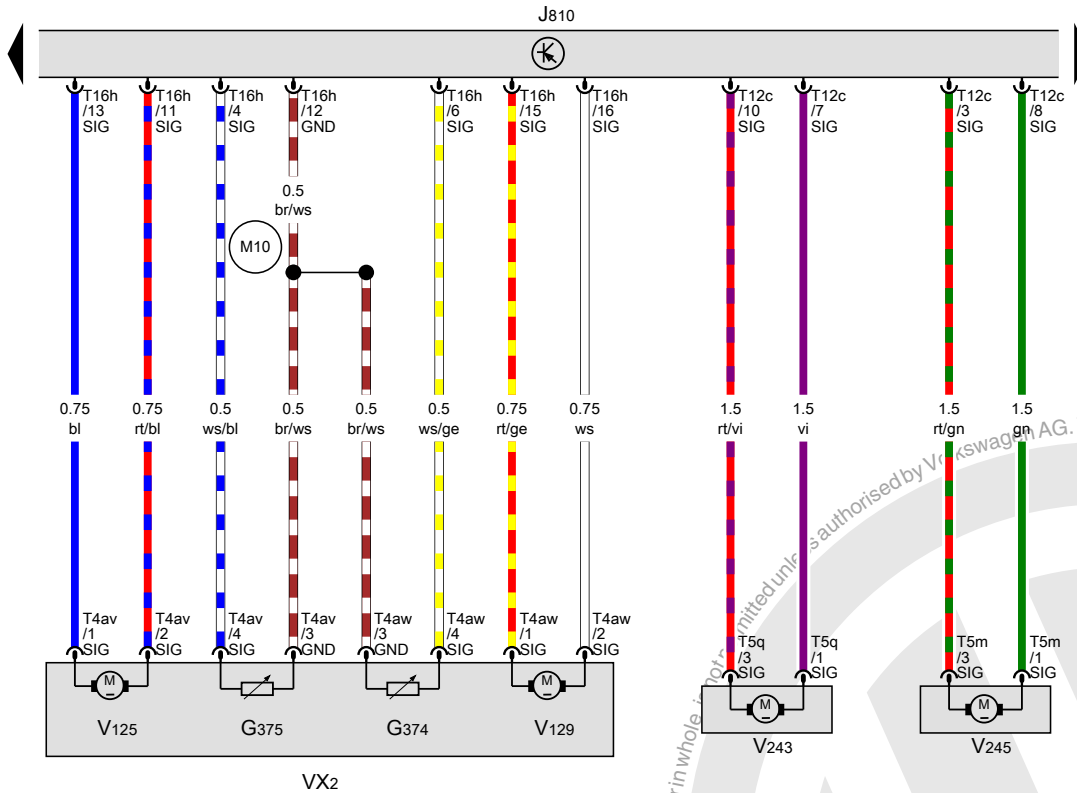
J810

T16h /13 SIG
T16h /11 SIG
T16h /4 SIG
T16h /12 GND
T16h /6 SIG
T16h /15 SIG
T16h /16 SIG
T12c /10 SIG
T12c /7 SIG
T12c /3 SIG
T12c /8 SIG

0.5 br/ws

M10

0.75 bl
0.75 rt/bl
0.5 ws/bl
0.5 br/ws
0.5 br/ws
0.5 ws/ge
0.75 rt/ge
0.75 ws
1.5 rt/vi
1.5 vi
1.5 rt/gn
1.5 gn

T4av /1 SIG
T4av /2 SIG
T4av /4 SIG
T4av /3 GND
T4aw /3 GND
T4aw /4 SIG
T4aw /1 SIG
T4aw /2 SIG
T5q /3 SIG
T5q /1 SIG
T5m /3 SIG
T5m /1 SIG

M
M
M
M

V125
G375
G374
V129
V243
V245

VX2

in whole, is not permitted unless authorised by Volkswagen AG.